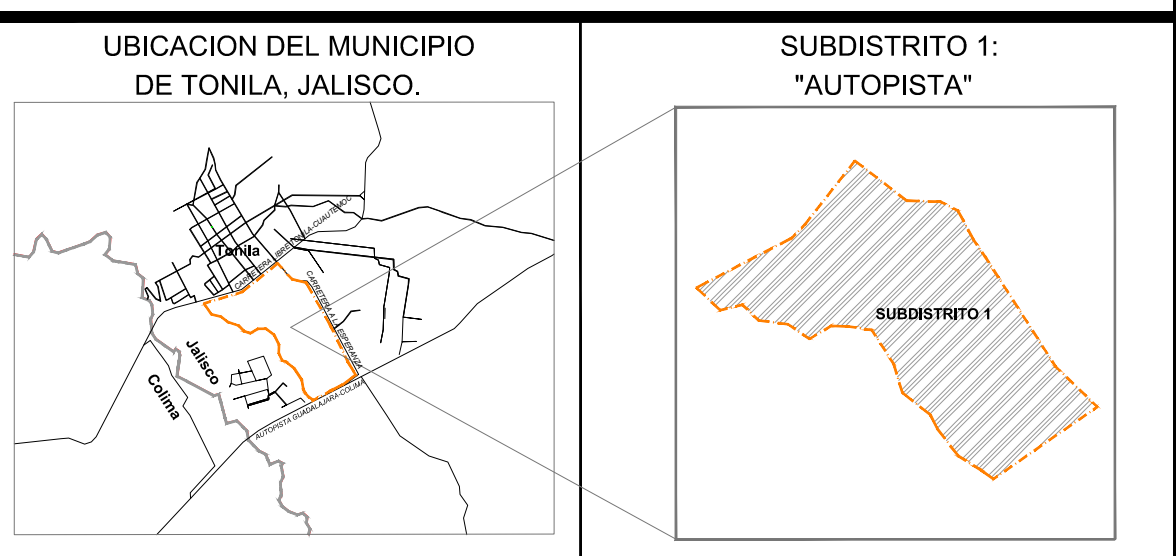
UBICACION DEL MUNICIPIO DE TONILA, JALISCO.

SUBDISTRITO 1: "AUTOPISTA"

Tonila

CARRETERA LIBRE TONILA-CUAUTEMOC

CARRETERA A LA ESPERANZA

Jalisco

Colima

AUTOPISTA GUADALAJARA-COLIMA

SUBDISTRITO 1